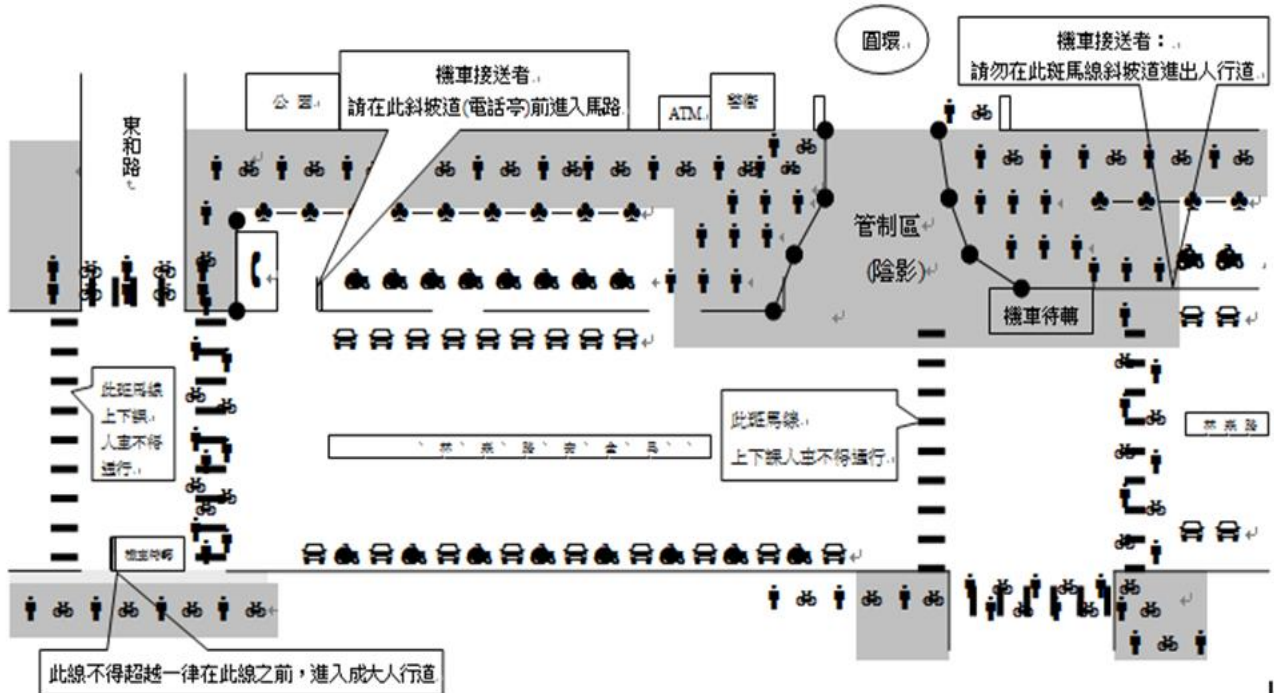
圓環

機車接送者：
請勿在此斑馬線斜披道進出人行道

機車接送者
請在此斜披道(電話亭)前進入馬路

公園

ATM

警衛

東和路

管制區
(陰影)

機車待轉

此斑馬線
上下線
人車不得
通行

此斑馬線
上下線人車不得通行

林森路

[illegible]

機車待轉

此線不得超越一律在此線之前，進入成大人行道